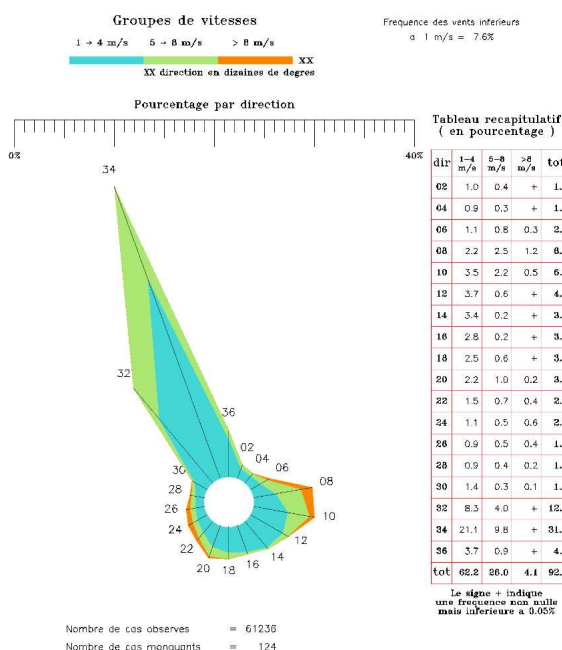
Groupes de vitesses

1 → 4 m/s    5 → 8 m/s    > 8 m/s

XX

XX direction en dizaines de degres

Frequence des vents inferieurs a 1 m/s = 7.6%

Pourcentage par direction

0%

40%

34

32

36

02

04

06

08

10

12

14

16

18

20

22

24

26

28

30

Tableau recapitulatif ( en pourcentage )

| dir | 1-4 m/s | 5-8 m/s | >8 m/s | tot |
|---|---|---|---|---|
| 02 | 1.0 | 0.4 | + | 1.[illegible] |
| 04 | 0.9 | 0.3 | + | 1.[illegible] |
| 06 | 1.1 | 0.8 | 0.3 | 2.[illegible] |
| 08 | 2.2 | 2.5 | 1.2 | 6.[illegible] |
| 10 | 3.5 | 2.2 | 0.5 | 6.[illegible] |
| 12 | 3.7 | 0.6 | + | 4.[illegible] |
| 14 | 3.4 | 0.2 | + | 3.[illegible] |
| 16 | 2.8 | 0.2 | + | 3.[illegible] |
| 18 | 2.5 | 0.6 | + | 3.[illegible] |
| 20 | 2.2 | 1.0 | 0.2 | 3.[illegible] |
| 22 | 1.5 | 0.7 | 0.4 | 2.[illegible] |
| 24 | 1.1 | 0.5 | 0.6 | 2.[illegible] |
| 26 | 0.9 | 0.5 | 0.4 | 1.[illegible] |
| 28 | 0.9 | 0.4 | 0.2 | 1.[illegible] |
| 30 | 1.4 | 0.3 | 0.1 | 1.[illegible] |
| 32 | 8.3 | 4.0 | + | 12.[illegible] |
| 34 | 21.1 | 9.8 | + | 31.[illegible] |
| 36 | 3.7 | 0.9 | + | 4.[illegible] |
| tot | 62.2 | 26.0 | 4.1 | 92.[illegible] |

Le signe + indique une frequence non nulle mais inferieure a 0.05%

Nombre de cas observes = 61236

Nombre de cas manquants = 124